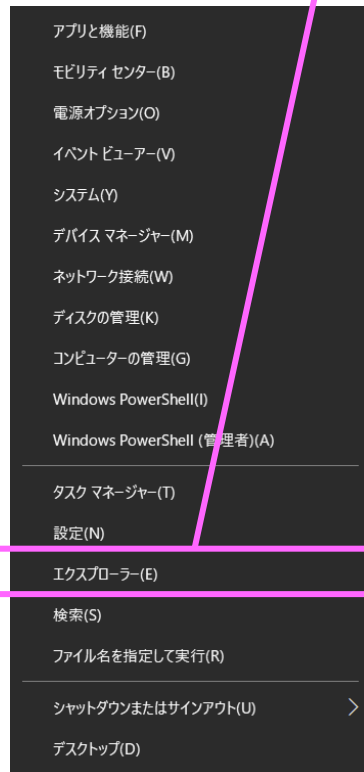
アプリと機能(F)
モビリティ センター(B)
電源オプション(O)
イベント ビューアー(V)
システム(Y)
デバイス マネージャー(M)
ネットワーク接続(W)
ディスクの管理(K)
コンピューターの管理(G)
Windows PowerShell(I)
Windows PowerShell (管理者)(A)
タスク マネージャー(T)
設定(N)
エクスプローラー(E)
検索(S)
ファイル名を指定して実行(R)
シャットダウンまたはサインアウト(U)
デスクトップ(D)